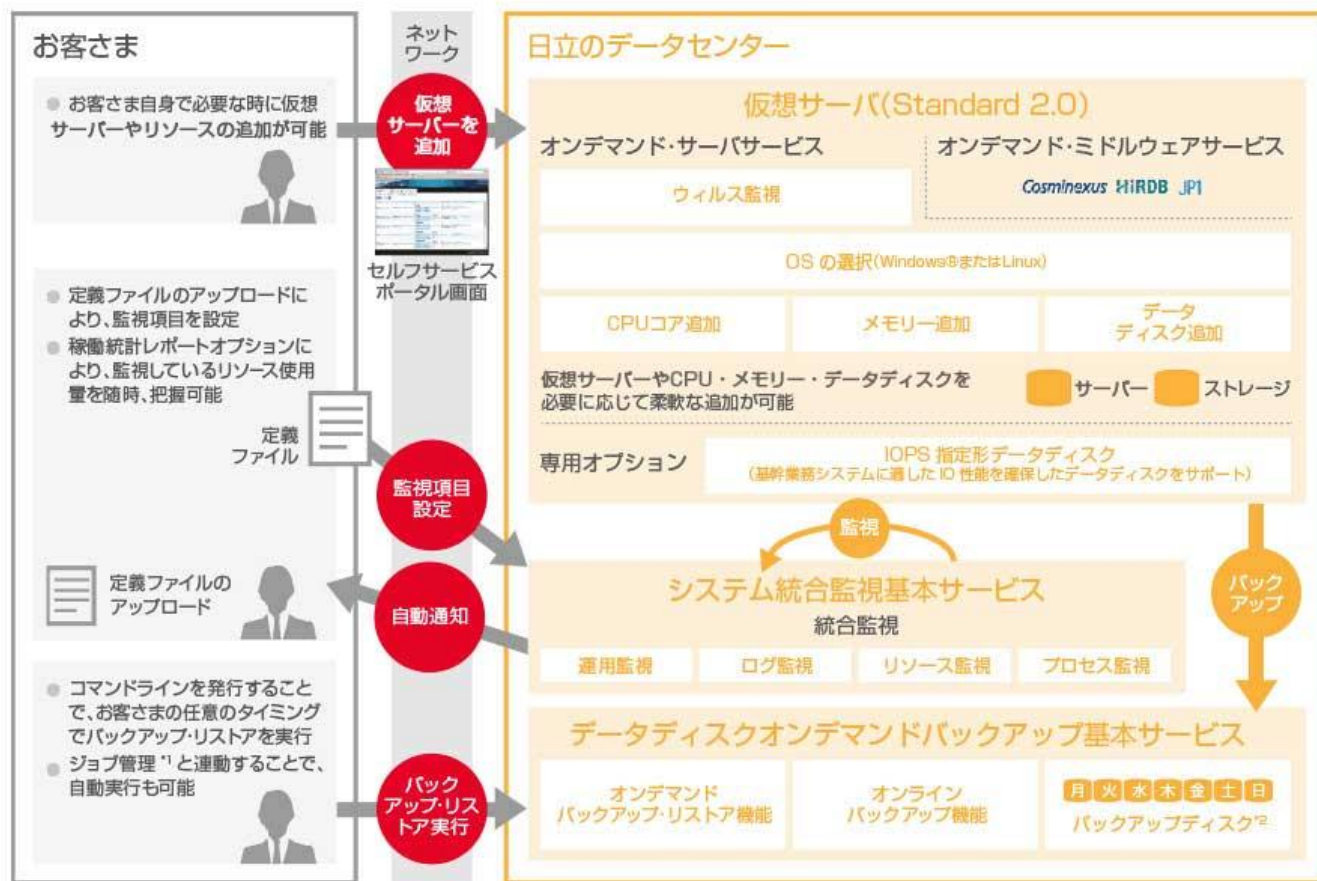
お客さま

● お客さま自身で必要な時に仮想サーバーやリソースの追加が可能

● 定義ファイルのアップロードにより、監視項目を設定
● 稼動統計レポートオプションにより、監視しているリソース使用量を随時、把握可能

定義ファイル

定義ファイルのアップロード

● コマンドラインを発行することで、お客さまの任意のタイミングでバックアップ・リストアを実行
● ジョブ管理 *1 と連動することで、自動実行も可能

ネットワーク

仮想サーバーを追加

セルフサービスポータル画面

監視項目設定

自動通知

バックアップ・リストア実行

日立のデータセンター

仮想サーバ(Standard 2.0)

オンデマンド・サーバサービス

ウィルス監視

オンデマンド・ミドルウェアサービス

Cosminexus HiRDB JP1

OS の選択(Windows®またはLinux)

CPUコア追加

メモリー追加

データディスク追加

仮想サーバーやCPU・メモリー・データディスクを必要に応じて柔軟な追加が可能

サーバー

ストレージ

専用オプション

IOPS 指定形データディスク
(基幹業務システムに適した IO 性能を確保したデータディスクをサポート)

監視

バックアップ

システム統合監視基本サービス

統合監視

運用監視

ログ監視

リソース監視

プロセス監視

データディスクオンデマンドバックアップ基本サービス

オンデマンドバックアップ・リストア機能

オンラインバックアップ機能

月 火 水 木 金 土 日

バックアップディスク*2